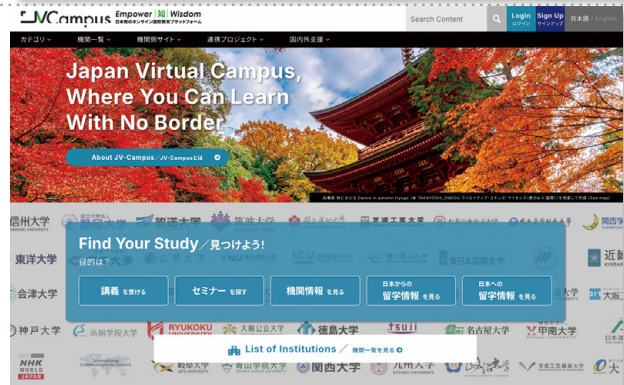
JVCampus Empower 知 Wisdom 日本発のオンライン国際教育プラットフォーム

Search Content

Login ログイン

Sign Up サインアップ

日本語 / English

カテゴリー

機関一覧

機関別サイト

連携プロジェクト

国内外支援

Japan Virtual Campus, Where You Can Learn With No Border

About JV-Campus / JV-Campusとは

Find Your Study / 見つけよう!

目的は？

講義 を受ける

セミナー を探す

機関情報 を見る

日本からの 留学情報 を見る

日本への 留学情報 を見る

List of Institutions / 機関一覧を見る

信州大学

東洋大学

会津大学

神戸大学

尚絅学院大学

RYUKOKU UNIVERSITY

大阪公立大学

徳島大学

名古屋大学

甲南大学

近畿

大阪工

NHK WORLD JAPAN

岐阜大学

青山学院大学

関西大学

九州大学

京都工芸繊維大学